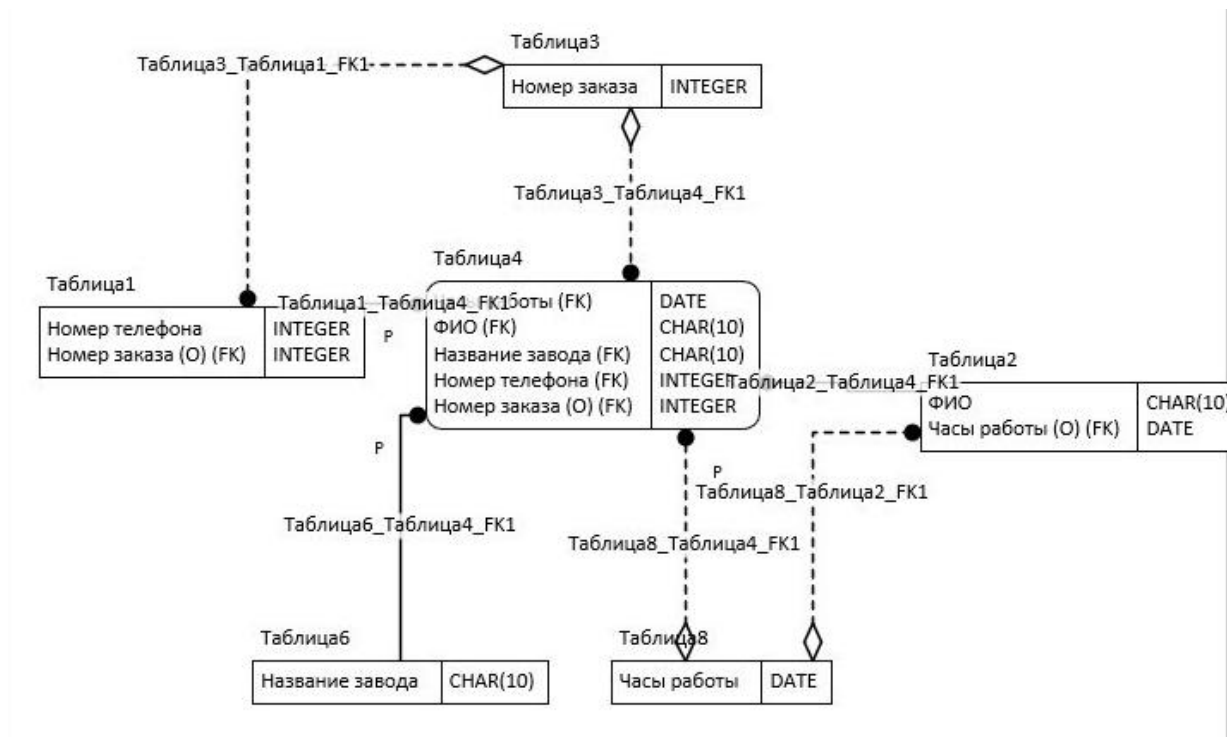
Таблица3

Таблица3_Таблица1_FK1

| Номер заказа | INTEGER |
|---|---|

Таблица3_Таблица4_FK1

Таблица4

Таблица1

Таблица1_Таблица4_FK1

| Номер телефона | INTEGER |
|---|---|
| Номер заказа (O) (FK) | INTEGER |

P

| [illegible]боты (FK) | DATE |
|---|---|
| ФИО (FK) | CHAR(10) |
| Название завода (FK) | CHAR(10) |
| Номер телефона (FK) | INTEGEI |
| Номер заказа (O) (FK) | INTEGER |

Таблица2

Таблица2_Таблица4_FK1

| ФИО | CHAR(10) |
|---|---|
| Часы работы (O) (FK) | DATE |

P

P

Таблица8_Таблица2_FK1

Таблица6_Таблица4_FK1

Таблица8_Таблица4_FK1

Таблица6

| Название завода | CHAR(10) |
|---|---|

Таблица8

| Часы работы | DATE |
|---|---|